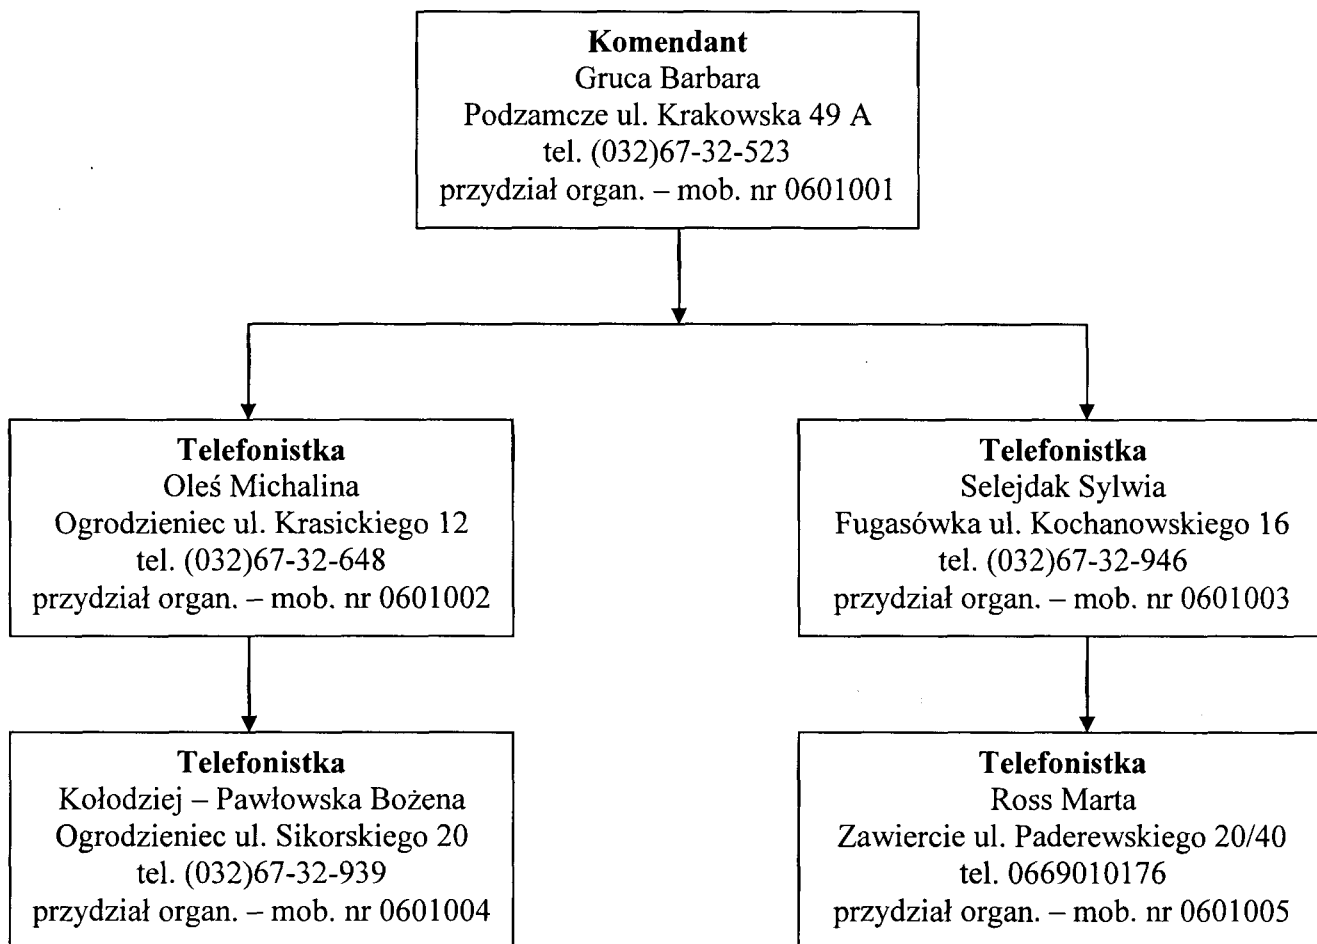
**Komendant**
Gruca Barbara
Podzamcze ul. Krakowska 49 A
tel. (032)67-32-523
przydział organ. – mob. nr 0601001

**Telefonistka**
Oleś Michalina
Ogrodzieniec ul. Krasickiego 12
tel. (032)67-32-648
przydział organ. – mob. nr 0601002

**Telefonistka**
Selejdak Sylwia
Fugasówka ul. Kochanowskiego 16
tel. (032)67-32-946
przydział organ. – mob. nr 0601003

**Telefonistka**
Kołodziej – Pawłowska Bożena
Ogrodzieniec ul. Sikorskiego 20
tel. (032)67-32-939
przydział organ. – mob. nr 0601004

**Telefonistka**
Ross Marta
Zawiercie ul. Paderewskiego 20/40
tel. 0669010176
przydział organ. – mob. nr 0601005